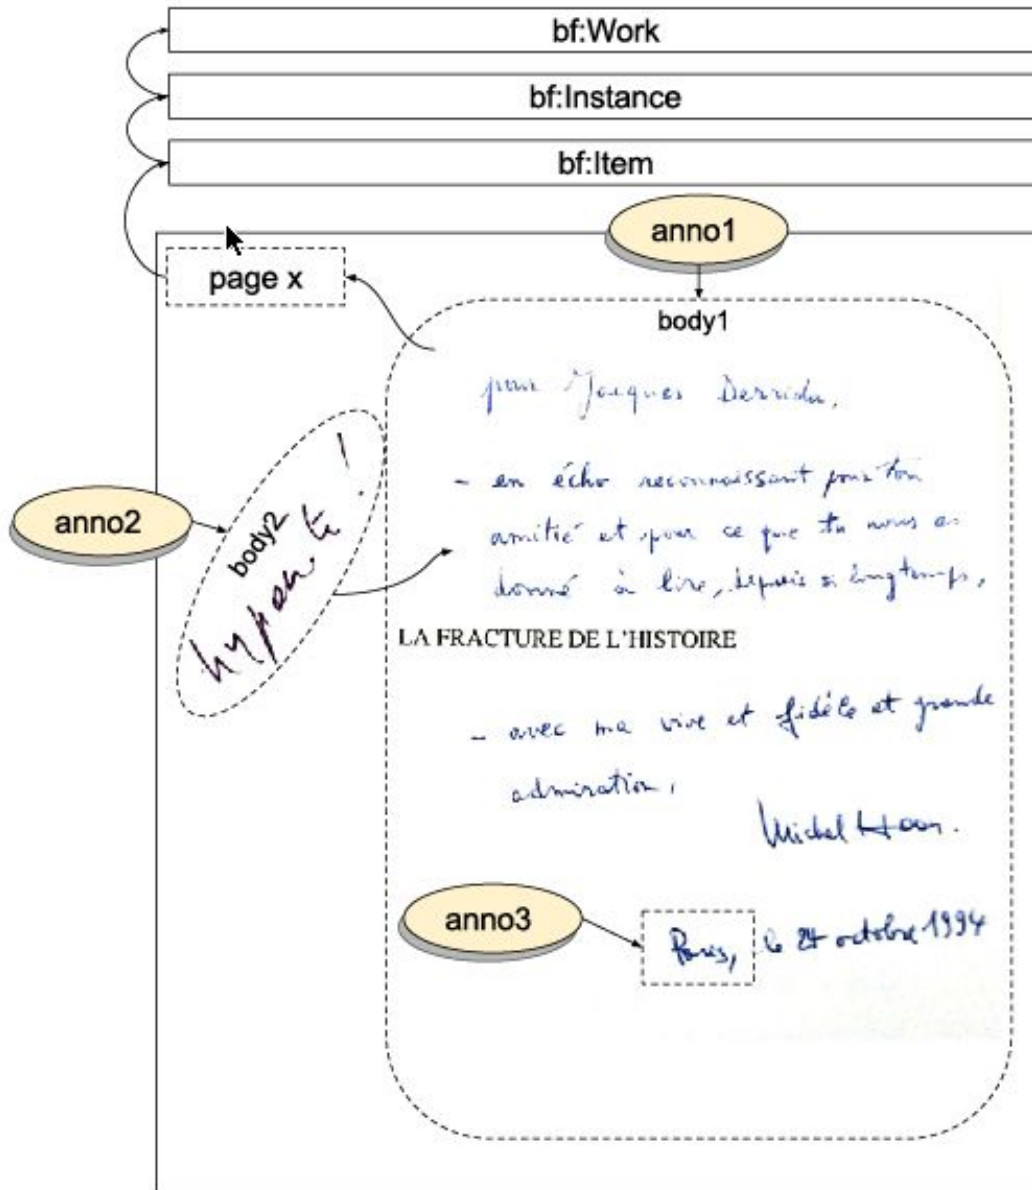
bf:Work

bf:Instance

bf:Item

anno1

page x

body1

pour Jacques Derrida,

– en écho reconnaissant pour ton amitié et pour ce que tu nous as donné à lire, depuis si longtemps,

LA FRACTURE DE L'HISTOIRE

– avec ma vive et fidèle et grande admiration,

Michel Haar.

anno2

body2

hyperbole !

anno3

Paris, le 24 octobre 1994